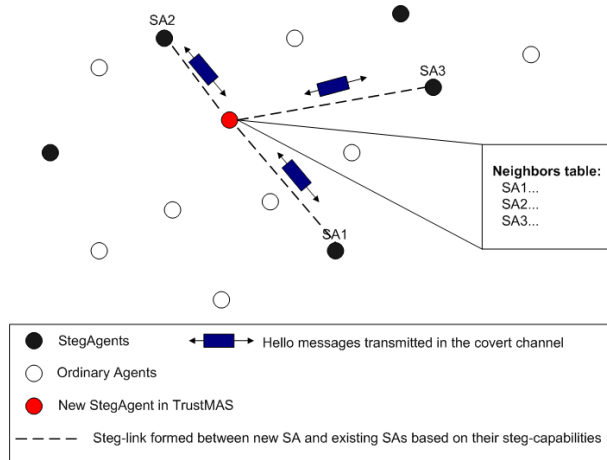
SA2

SA3

Neighbors table:
SA1...
SA2...
SA3...

SA1

StegAgents

Hello messages transmitted in the covert channel

Ordinary Agents

New StegAgent in TrustMAS

Steg-link formed between new SA and existing SAs based on their steg-capabilities